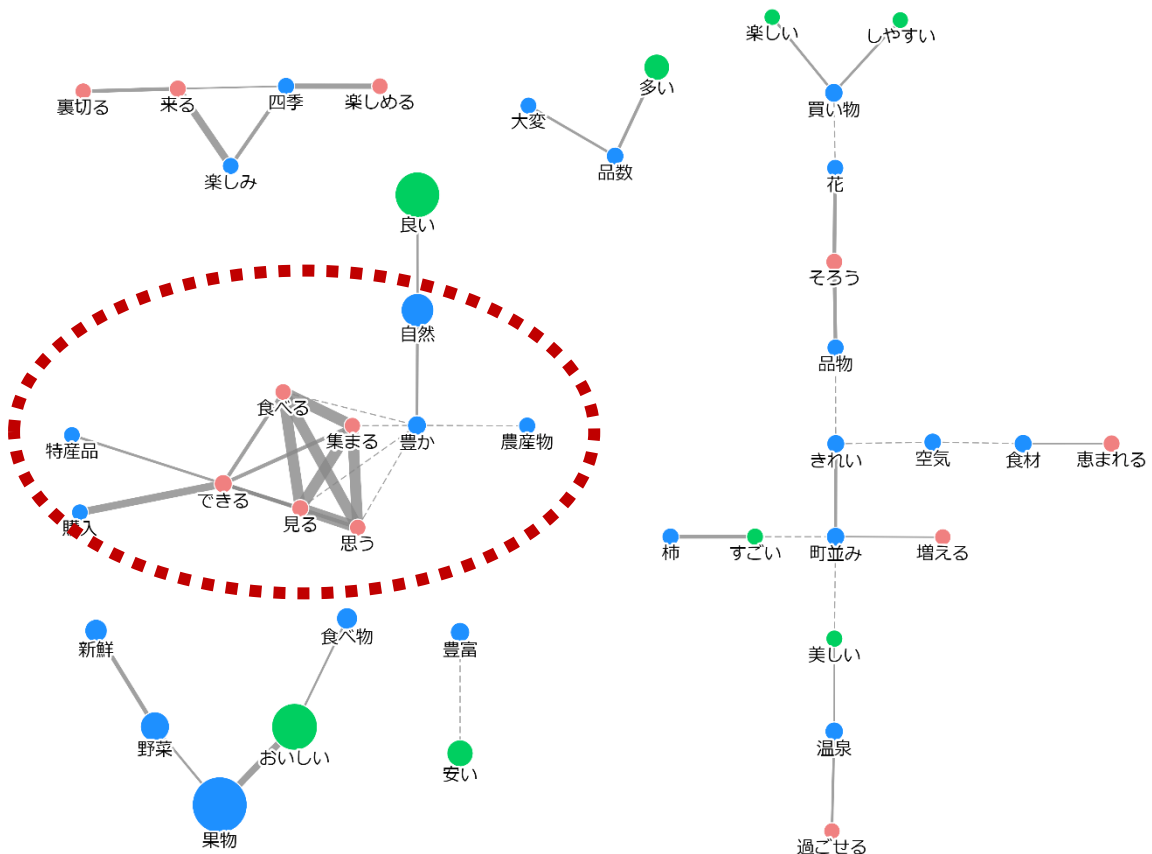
裏切る
来る
四季
楽しめる
楽しみ
大変
多い
品数
楽しい
しやすい
買い物
花
そろう
品物
良い
自然
食べる
集まる
豊か
農産物
特産品
できる
購入
見る
思う
きれい
空気
食材
恵まれる
柿
すごい
町並み
増える
美しい
温泉
過ごせる
新鮮
野菜
食べ物
おいしい
果物
豊富
安い